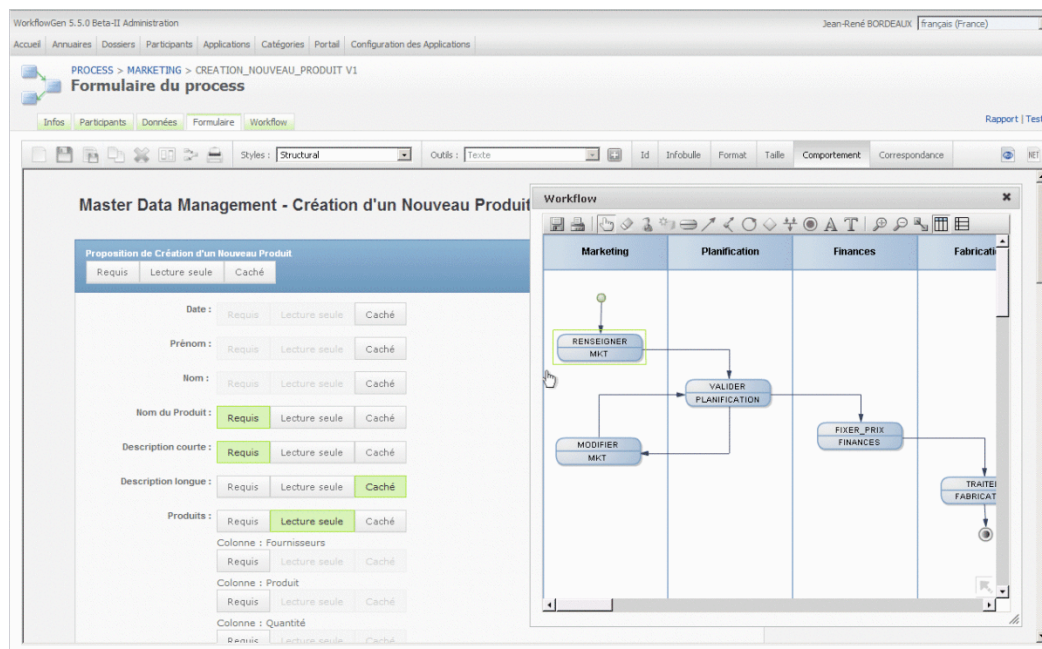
WorkflowGen 5.5.0 Beta-II Administration
Jean-René BORDEAUX français (France)
Accueil | Annuaires | Dossiers | Participants | Applications | Catégories | Portail | Configuration des Applications

PROCESS > MARKETING > CREATION_NOUVEAU_PRODUIT V1
Formulaire du process

Infos | Participants | Données | Formulaire | Workflow
Rapport | Test

Styles : Structural
Outils : Texte
Id | Infobulle | Format | Taille | Comportement | Correspondance

Master Data Management - Création d'un Nouveau Produit

Proposition de Création d'un Nouveau Produit
Requis | Lecture seule | Caché

Date : Requis | Lecture seule | Caché
Prénom : Requis | Lecture seule | Caché
Nom : Requis | Lecture seule | Caché
Nom du Produit : Requis | Lecture seule | Caché
Description courte : Requis | Lecture seule | Caché
Description longue : Requis | Lecture seule | Caché
Produits : Requis | Lecture seule | Caché
Colonne : Fournisseurs
Requis | Lecture seule | Caché
Colonne : Produit
Requis | Lecture seule | Caché
Colonne : Quantité
Requis | Lecture seule | Caché

Workflow
Marketing | Planification | Finances | Fabricati
RENSEIGNER MKT
VALIDER PLANIFICATION
MODIFIER MKT
FIXER_PRIX FINANCES
TRAITEI FABRICAT